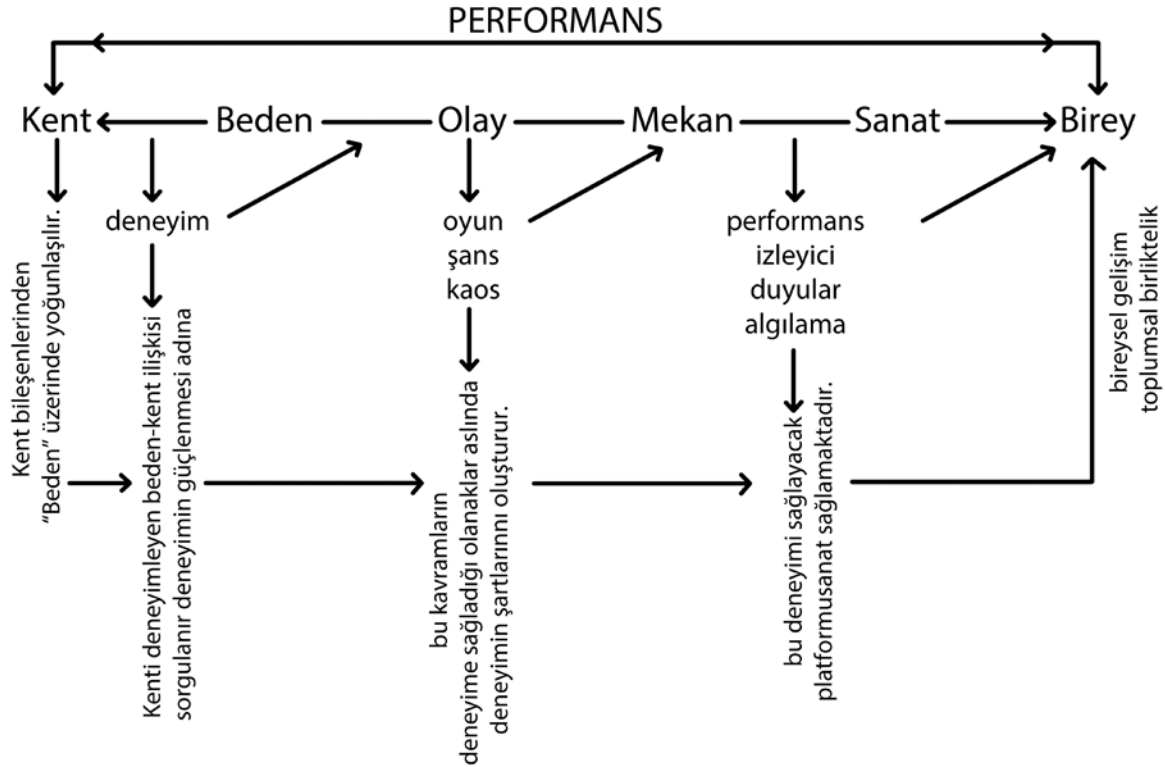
PERFORMANS

Kent Beden Olay Mekan Sanat Birey

deneyim

oyun
şans
kaos

performans
izleyici
duyular
algılama

Kent bileşenlerinden "Beden" üzerinde yoğunlaşılır.

Kenti deneyimleyen beden-kent ilişkisi sorgulanır deneyimin güçlenmesi adına

bu kavramların deneyime sağladığı olanaklar aslında deneyimin şartlarınnı oluşturur.

bu deneyimi sağlayacak platformusanat sağlamaktadır.

bireysel gelişim toplumsal birliktelik